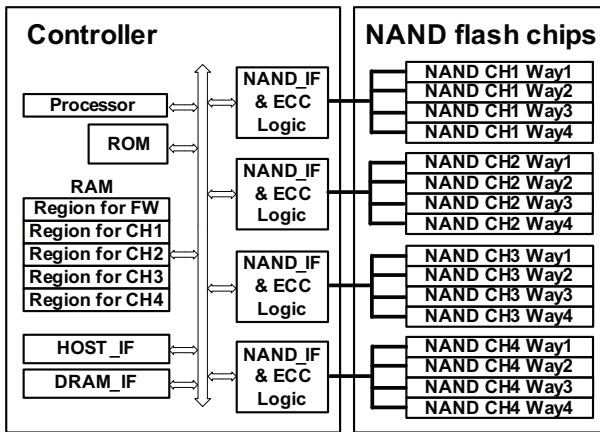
Controller

Processor

ROM

RAM
Region for FW
Region for CH1
Region for CH2
Region for CH3
Region for CH4

HOST_IF

DRAM_IF

NAND_IF & ECC Logic

NAND_IF & ECC Logic

NAND_IF & ECC Logic

NAND_IF & ECC Logic

NAND flash chips

NAND CH1 Way1
NAND CH1 Way2
NAND CH1 Way3
NAND CH1 Way4
NAND CH2 Way1
NAND CH2 Way2
NAND CH2 Way3
NAND CH2 Way4
NAND CH3 Way1
NAND CH3 Way2
NAND CH3 Way3
NAND CH3 Way4
NAND CH4 Way1
NAND CH4 Way2
NAND CH4 Way3
NAND CH4 Way4